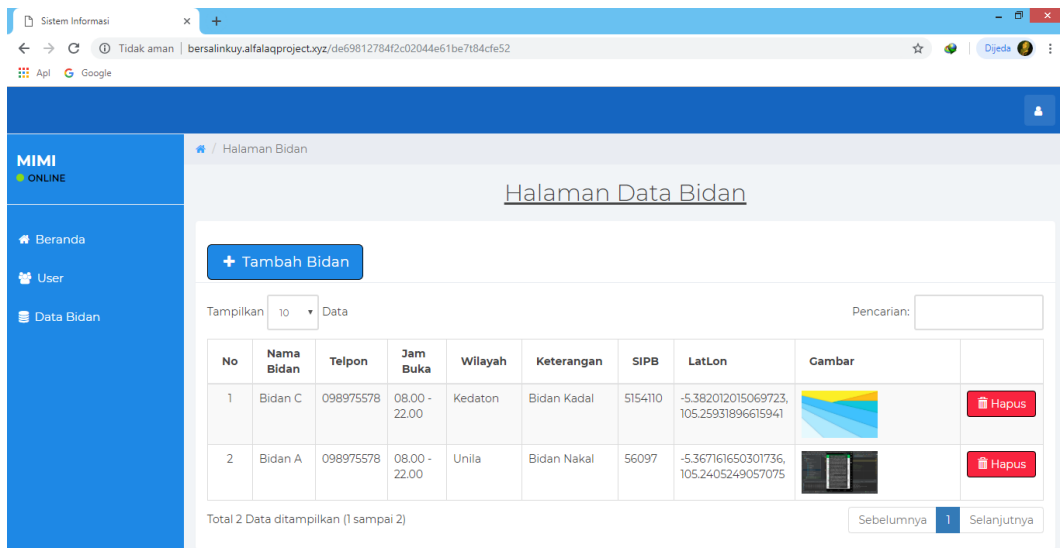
Sistem Informasi × +

Tidak aman | bersalinkuy.alfalaqproject.xyz/de69812784f2c02044e61be7t84cfe52

Dijeda

Apl Google

MIMI
ONLINE

Beranda
User
Data Bidan

Halaman Bidan

Halaman Data Bidan

+ Tambah Bidan

Tampilkan 10 Data

Pencarian:

| No | Nama Bidan | Telpon | Jam Buka | Wilayah | Keterangan | SIPB | LatLon | Gambar | |
|---|---|---|---|---|---|---|---|---|---|
| 1 | Bidan C | 098975578 | 08.00 - 22.00 | Kedaton | Bidan Kadal | 5154110 | -5.382012015069723, 105.25931896615941 | | Hapus |
| 2 | Bidan A | 098975578 | 08.00 - 22.00 | Unila | Bidan Nakal | 56097 | -5.367161650301736, 105.2405249057075 | | Hapus |

Total 2 Data ditampilkan (1 sampai 2)

Sebelumnya 1 Selanjutnya